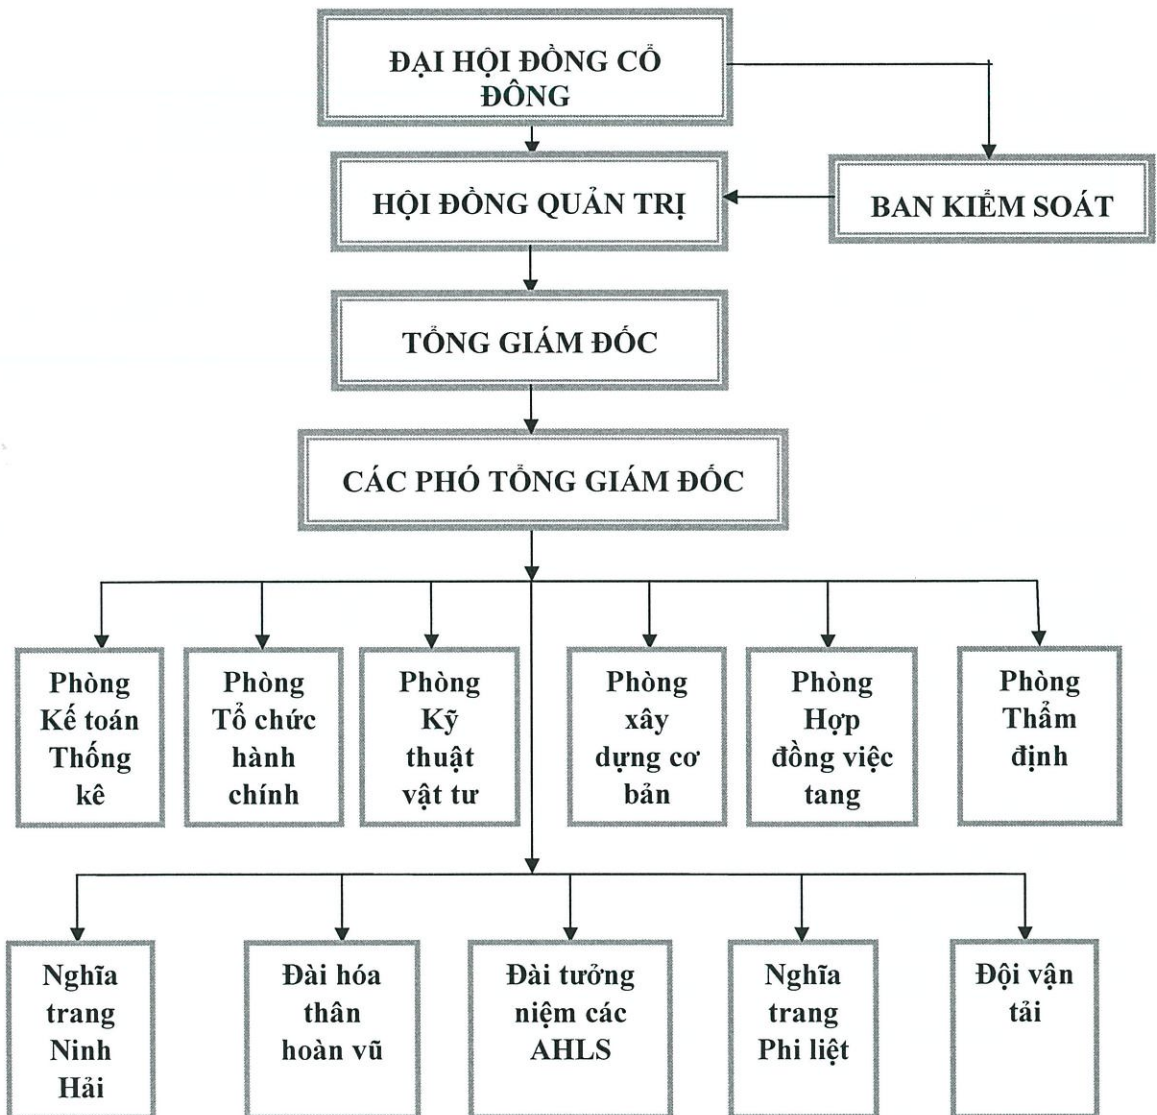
ĐẠI HỘI ĐỒNG CỔ ĐÔNG

HỘI ĐỒNG QUẢN TRỊ

BAN KIỂM SOÁT

TỔNG GIÁM ĐỐC

CÁC PHÓ TỔNG GIÁM ĐỐC

Phòng Kế toán Thống kê

Phòng Tổ chức hành chính

Phòng Kỹ thuật vật tư

Phòng xây dựng cơ bản

Phòng Hợp đồng việc tang

Phòng Thẩm định

Nghĩa trang Ninh Hải

Đài hóa thân hoàn vũ

Đài tưởng niệm các AHLS

Nghĩa trang Phi liệt

Đội vận tải